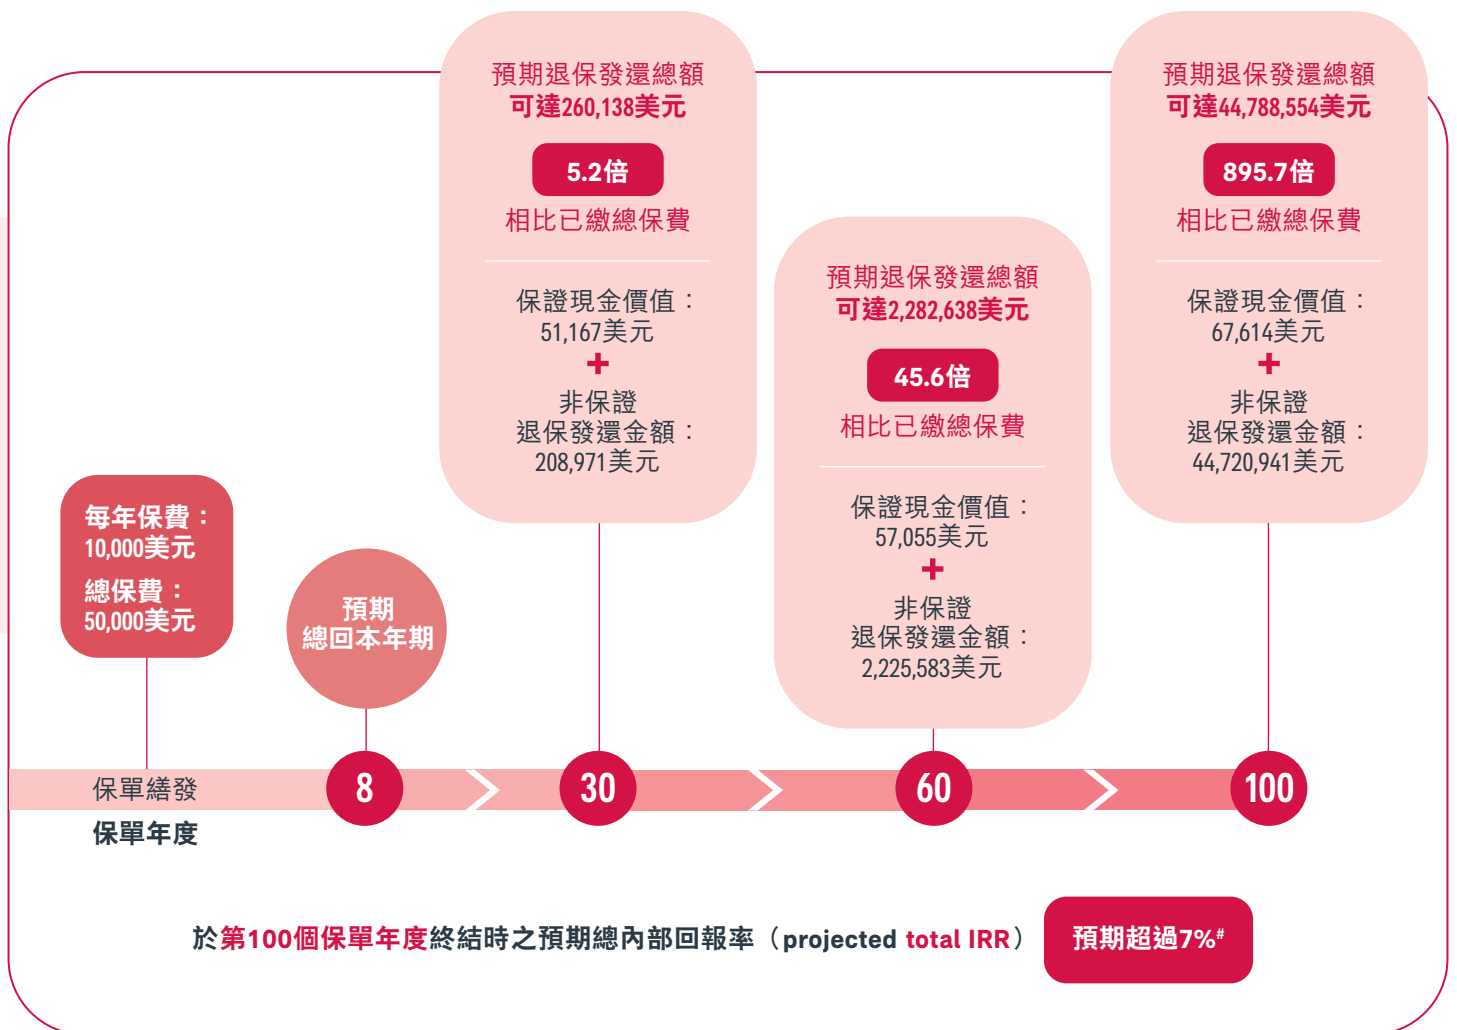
預期退保發還總額
可達260,138美元
5.2倍
相比已繳總保費
保證現金價值：
51,167美元
+
非保證
退保發還金額：
208,971美元

預期退保發還總額
可達44,788,554美元
895.7倍
相比已繳總保費
保證現金價值：
67,614美元
+
非保證
退保發還金額：
44,720,941美元

預期退保發還總額
可達2,282,638美元
45.6倍
相比已繳總保費
保證現金價值：
57,055美元
+
非保證
退保發還金額：
2,225,583美元

每年保費：
10,000美元
總保費：
50,000美元

預期
總回本年期

保單繕發
保單年度

8
30
60
100

於第100個保單年度終結時之預期總內部回報率（projected total IRR）
預期超過7%#